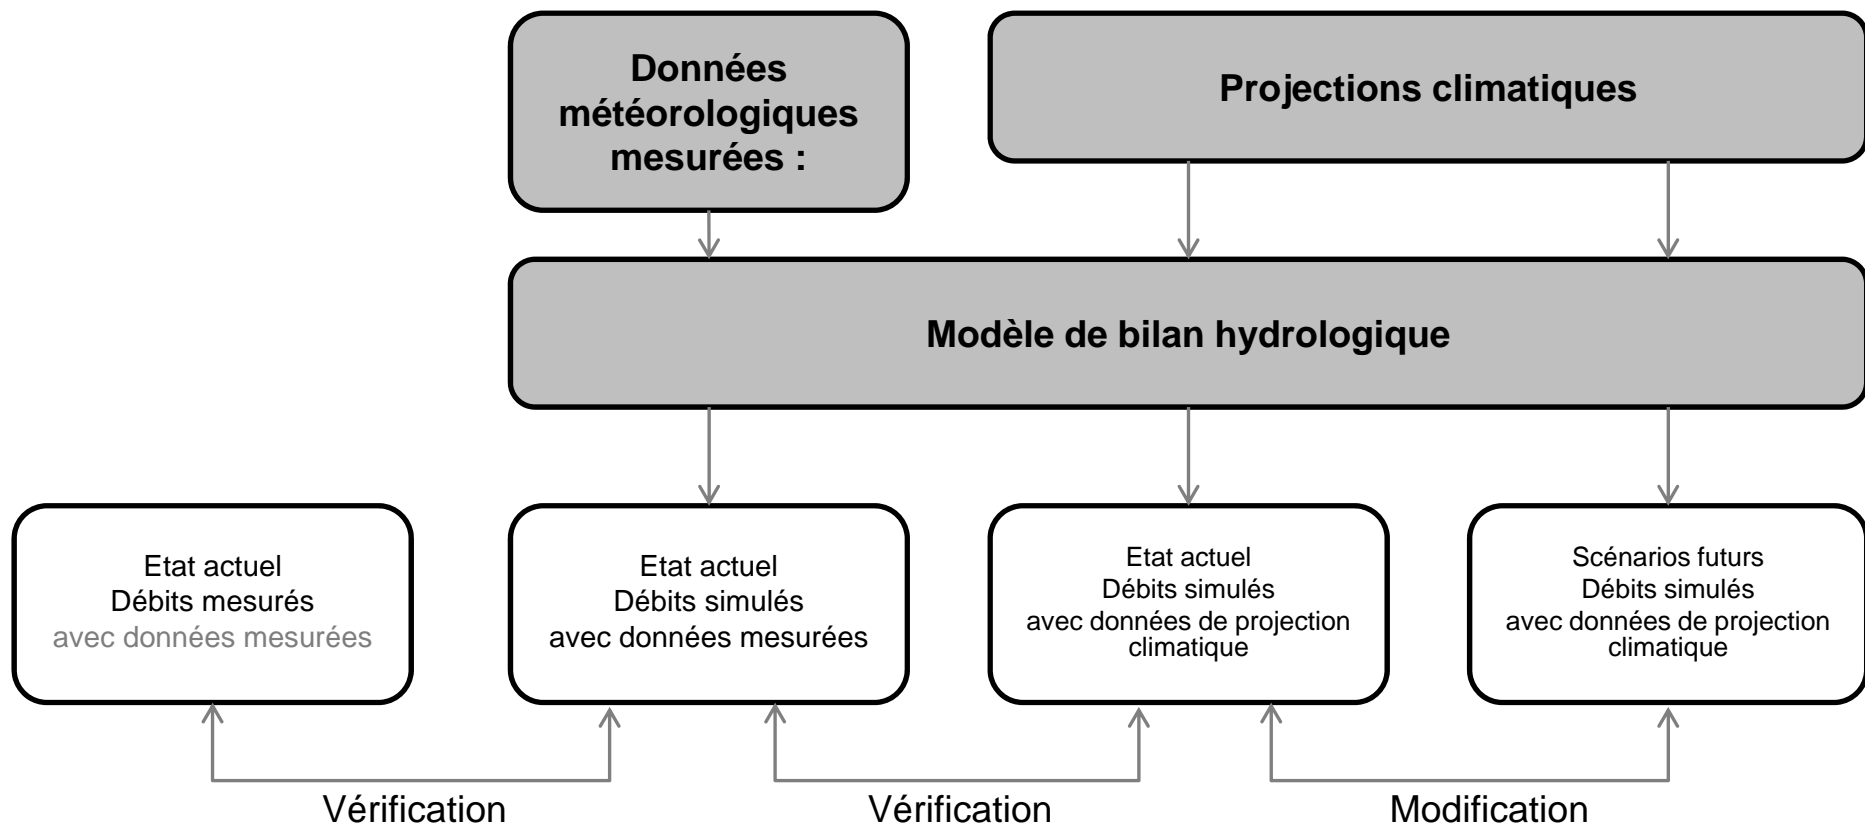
Données météorologiques mesurées :

Projections climatiques

Modèle de bilan hydrologique

Etat actuel
Débits mesurés
avec données mesurées

Etat actuel
Débits simulés
avec données mesurées

Etat actuel
Débits simulés
avec données de projection climatique

Scénarios futurs
Débits simulés
avec données de projection climatique

Vérification

Vérification

Modification